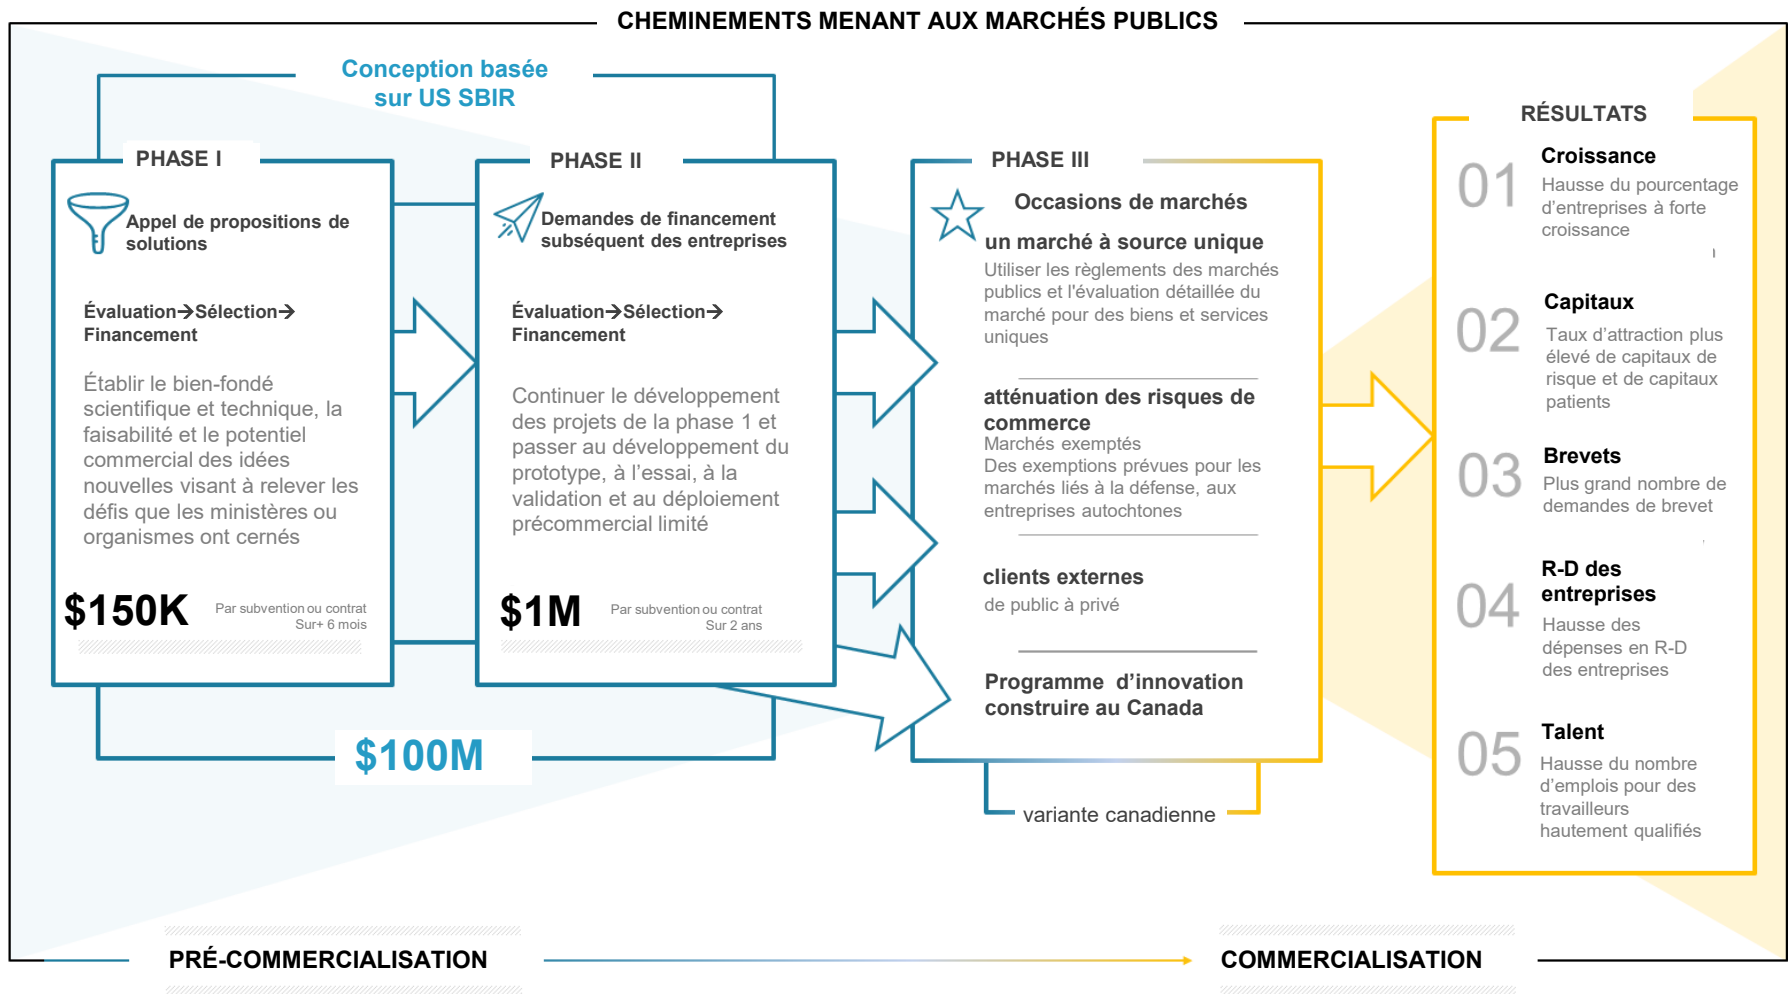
CHEMINEMENTS MENANT AUX MARCHÉS PUBLICS

Conception basée sur US SBIR

PHASE I

Appel de propositions de solutions

Évaluation→Sélection→ Financement

Établir le bien-fondé scientifique et technique, la faisabilité et le potentiel commercial des idées nouvelles visant à relever les défis que les ministères ou organismes ont cernés

$150K Par subvention ou contrat Sur+ 6 mois

PHASE II

Demandes de financement subséquent des entreprises

Évaluation→Sélection→ Financement

Continuer le développement des projets de la phase 1 et passer au développement du prototype, à l'essai, à la validation et au déploiement précommercial limité

$1M Par subvention ou contrat Sur 2 ans

$100M

PHASE III

Occasions de marchés

un marché à source unique
Utiliser les règlements des marchés publics et l'évaluation détaillée du marché pour des biens et services uniques

atténuation des risques de commerce
Marchés exemptés
Des exemptions prévues pour les marchés liés à la défense, aux entreprises autochtones

clients externes
de public à privé

Programme d'innovation construire au Canada

variante canadienne

RÉSULTATS

01 Croissance
Hausse du pourcentage d'entreprises à forte croissance

02 Capitaux
Taux d'attraction plus élevé de capitaux de risque et de capitaux patients

03 Brevets
Plus grand nombre de demandes de brevet

04 R-D des entreprises
Hausse des dépenses en R-D des entreprises

05 Talent
Hausse du nombre d'emplois pour des travailleurs hautement qualifiés

PRÉ-COMMERCIALISATION

COMMERCIALISATION